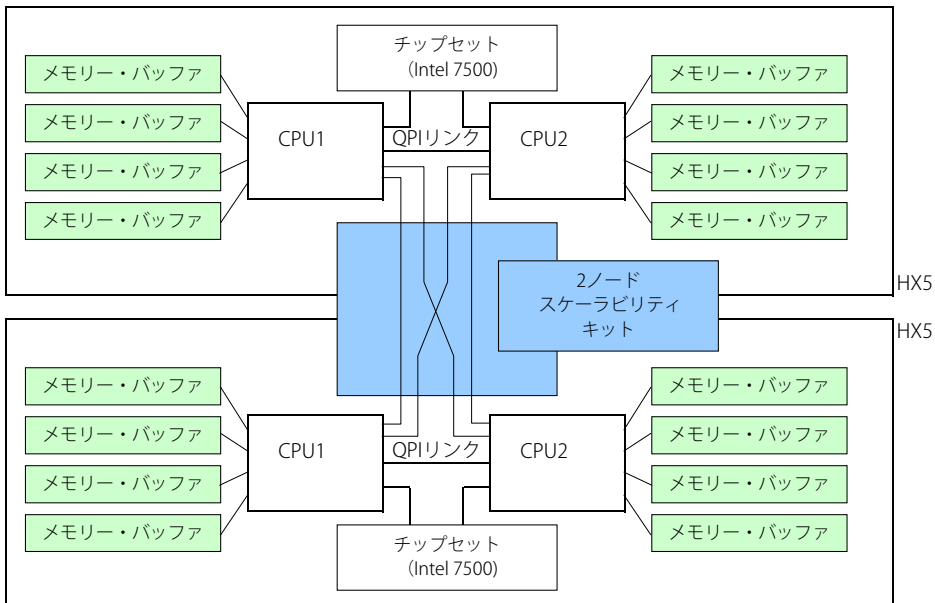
チップセット
(Intel 7500)

メモリー・バッファ
メモリー・バッファ
メモリー・バッファ
メモリー・バッファ

CPU1

QPIリンク

CPU2

メモリー・バッファ
メモリー・バッファ
メモリー・バッファ
メモリー・バッファ

2ノード
スケーラビリティ
キット

HX5

HX5

メモリー・バッファ
メモリー・バッファ
メモリー・バッファ
メモリー・バッファ

CPU1

QPIリンク

CPU2

メモリー・バッファ
メモリー・バッファ
メモリー・バッファ
メモリー・バッファ

チップセット
(Intel 7500)